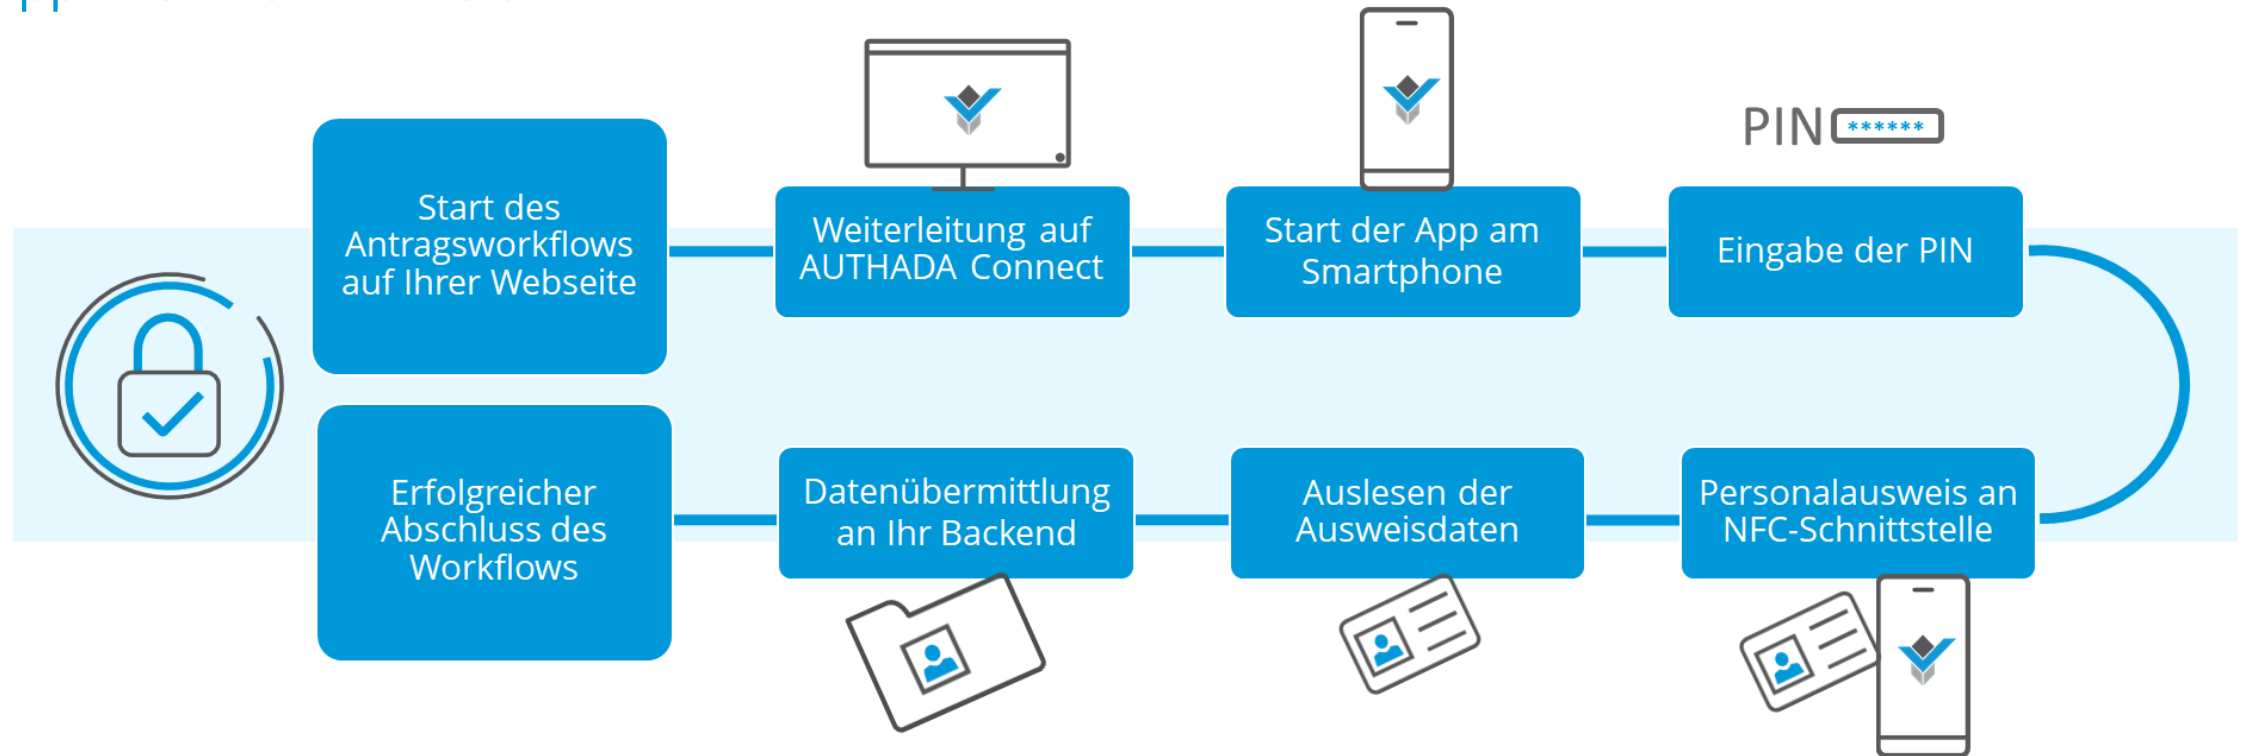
Start des Antragsworkflows auf Ihrer Webseite

Weiterleitung auf AUTHADA Connect

Start der App am Smartphone

PIN ******

Eingabe der PIN

Personalausweis an NFC-Schnittstelle

Auslesen der Ausweisdaten

Datenübermittlung an Ihr Backend

Erfolgreicher Abschluss des Workflows